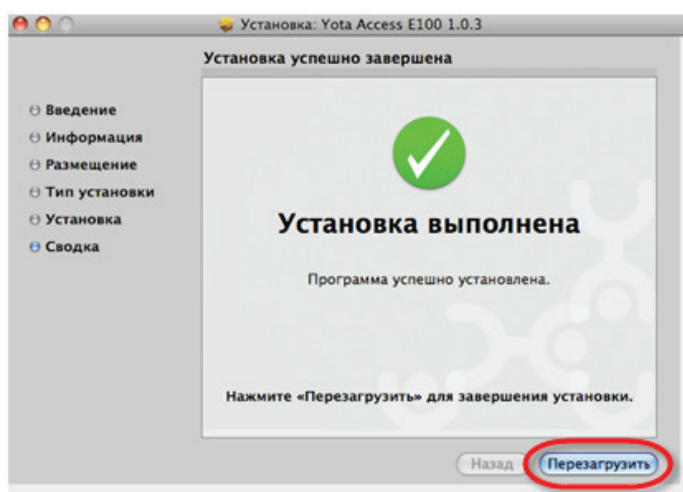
Установка: Yota Access E100 1.0.3

Установка успешно завершена

Введение
Информация
Размещение
Тип установки
Установка
Сводка

Установка выполнена

Программа успешно установлена.

Нажмите «Перезагрузить» для завершения установки.

Назад
Перезагрузить